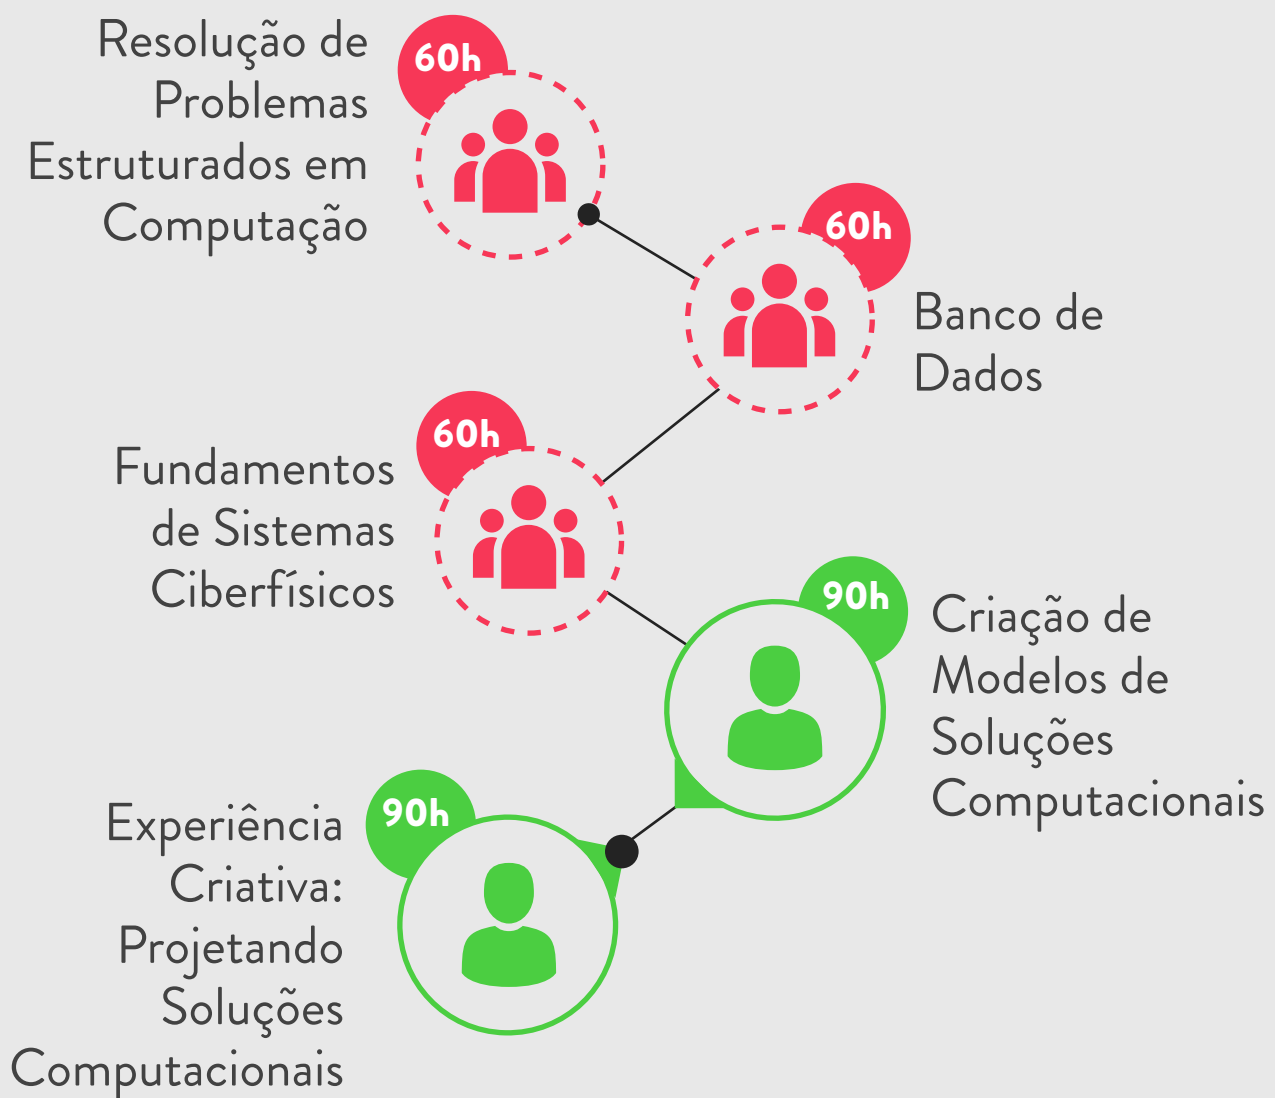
Resolução de Problemas Estruturados em Computação

60h

60h

Banco de Dados

60h

Fundamentos de Sistemas Ciberfísicos

90h

Criação de Modelos de Soluções Computacionais

90h

Experiência Criativa: Projetando Soluções Computacionais